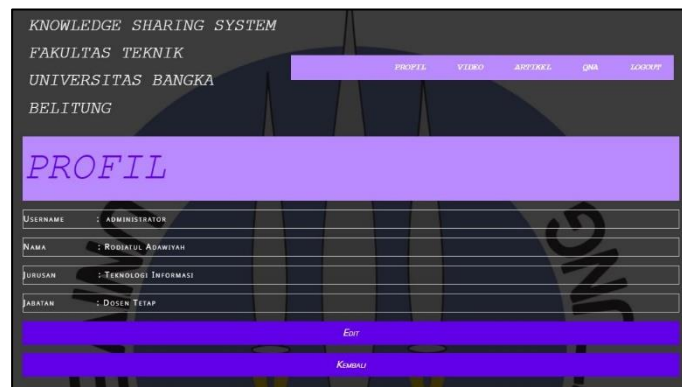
KNOWLEDGE SHARING SYSTEM
FAKULTAS TEKNIK
UNIVERSITAS BANGKA
BELITUNG

PROFIL VIDEO ARTIKEL QNA LOGOUT

PROFIL

Username : administrator

Nama : Rodiatul Adawiyah

Jurusan : Teknologi Informasi

Jabatan : Dosen Tetap

Edit

Kembali